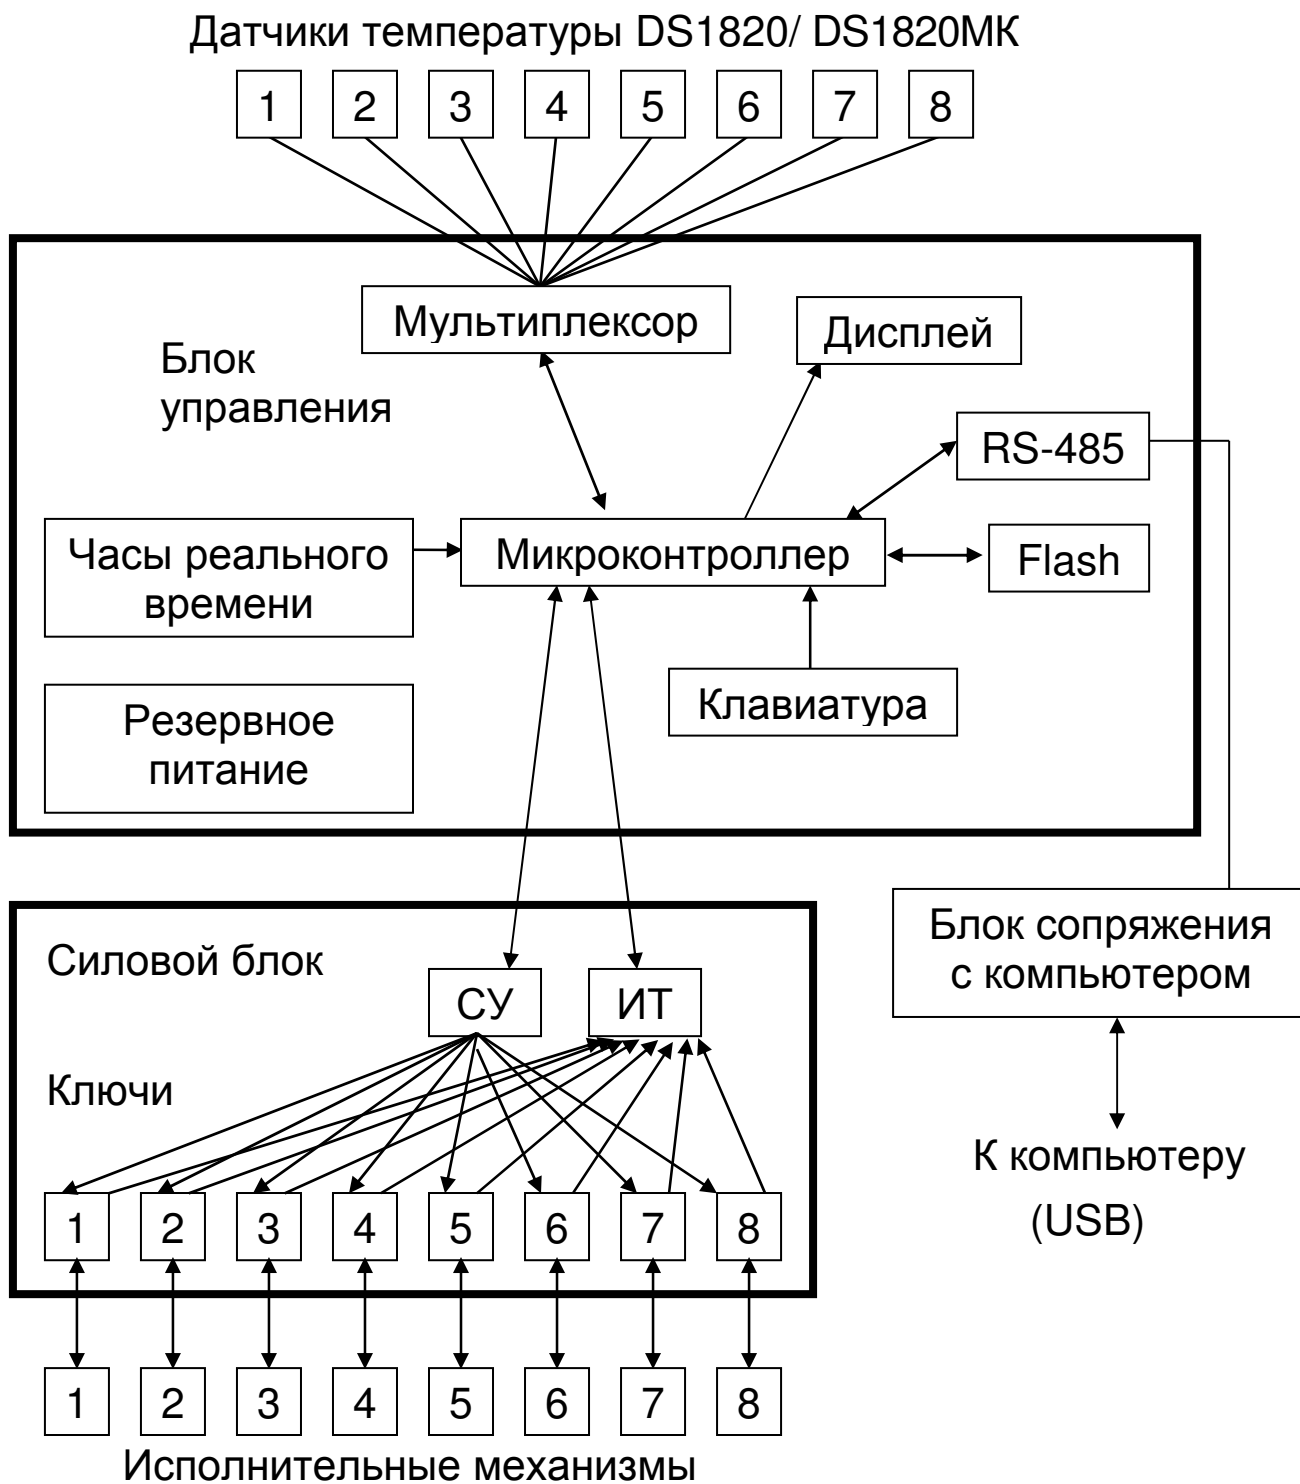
Датчики температуры DS1820/ DS1820МК

1 2 3 4 5 6 7 8

Мультиплексор

Дисплей

Блок управления

RS-485

Часы реального времени

Микроконтроллер

Flash

Клавиатура

Резервное питание

Блок сопряжения с компьютером

Силовой блок

СУ

ИТ

Ключи

1 2 3 4 5 6 7 8

К компьютеру (USB)

1 2 3 4 5 6 7 8

Исполнительные механизмы